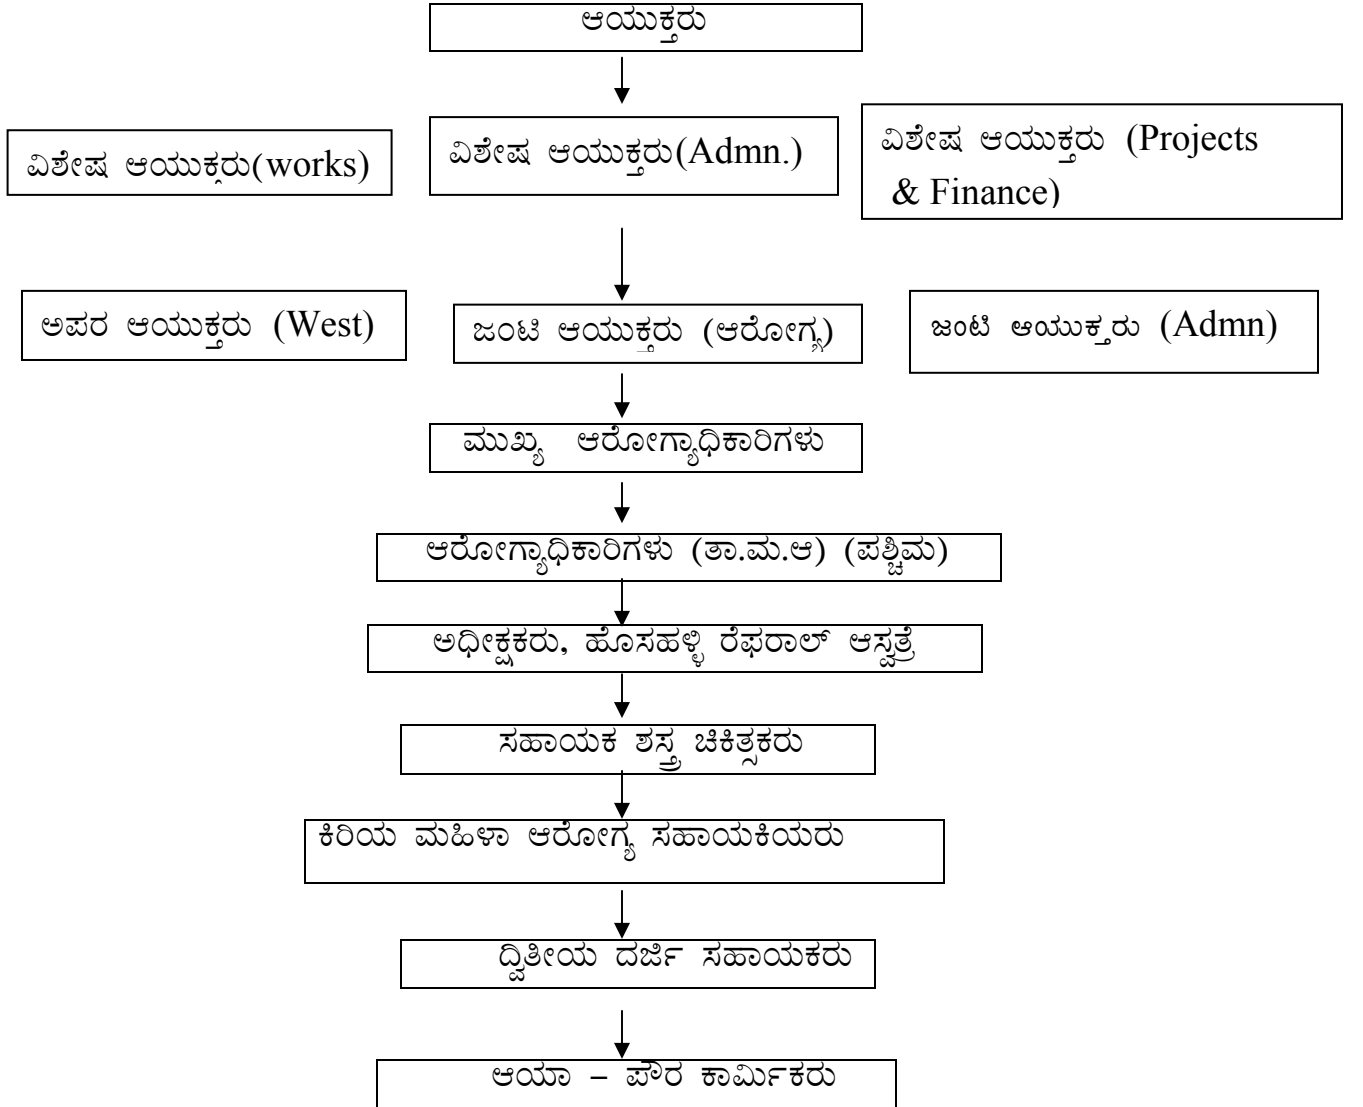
ಆಯುಕ್ತರು

ವಿಶೇಷ ಆಯುಕ್ತರು(works)

ವಿಶೇಷ ಆಯುಕ್ತರು(Admn.)

ವಿಶೇಷ ಆಯುಕ್ತರು (Projects & Finance)

ಅಪರ ಆಯುಕ್ತರು (West)

ಜಂಟಿ ಆಯುಕ್ತರು (ಆರೋಗ್ಯ)

ಜಂಟಿ ಆಯುಕ್ತರು (Admn)

ಮುಖ್ಯ ಆರೋಗ್ಯಾಧಿಕಾರಿಗಳು

ಆರೋಗ್ಯಾಧಿಕಾರಿಗಳು (ತಾ.ಮ.ಆ) (ಪಶ್ಚಿಮ)

ಅಧೀಕ್ಷಕರು, ಹೊಸಹಳ್ಳಿ ರೆಫರಾಲ್ ಆಸ್ಪತ್ರೆ

ಸಹಾಯಕ ಶಸ್ತ್ರ ಚಿಕಿತ್ಸಕರು

ಕಿರಿಯ ಮಹಿಳಾ ಆರೋಗ್ಯ ಸಹಾಯಕಿಯರು

ದ್ವಿತೀಯ ದರ್ಜೆ ಸಹಾಯಕರು

ಆಯಾ – ಪೌರ ಕಾರ್ಮಿಕರು